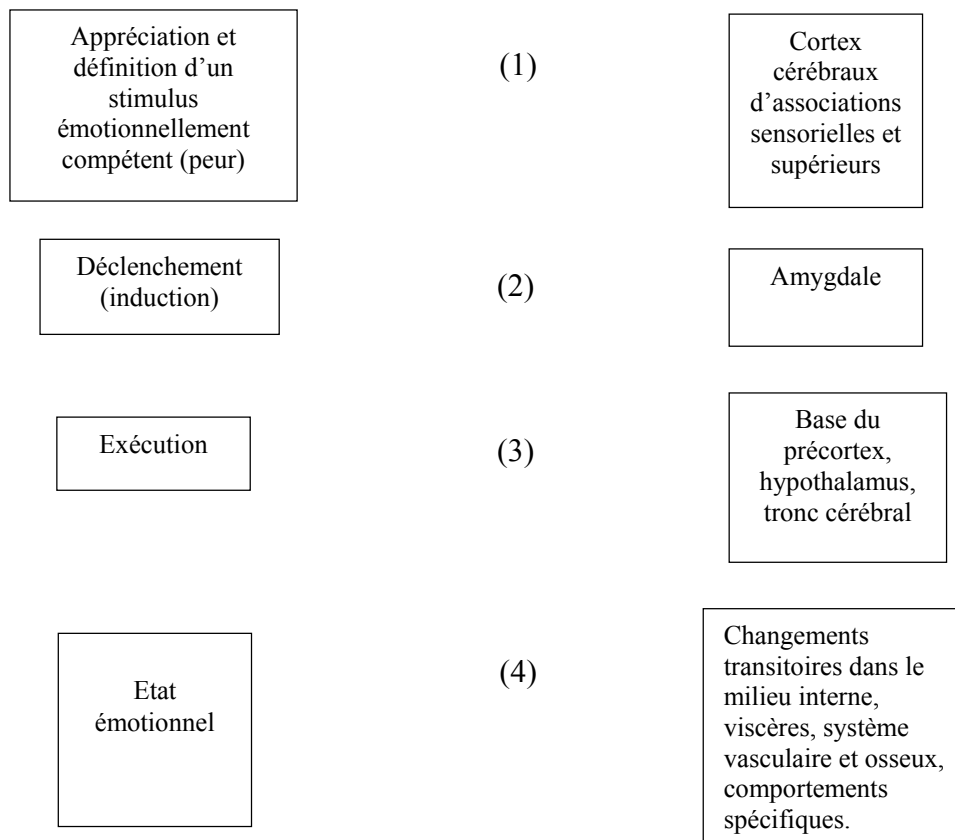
Appréciation et définition d'un stimulus émotionnellement compétent (peur)

(1)

Cortex cérébraux d'associations sensorielles et supérieurs

Déclenchement (induction)

(2)

Amygdale

Exécution

(3)

Base du précortex, hypothalamus, tronc cérébral

Etat émotionnel

(4)

Changements transitoires dans le milieu interne, viscères, système vasculaire et osseux, comportements spécifiques.